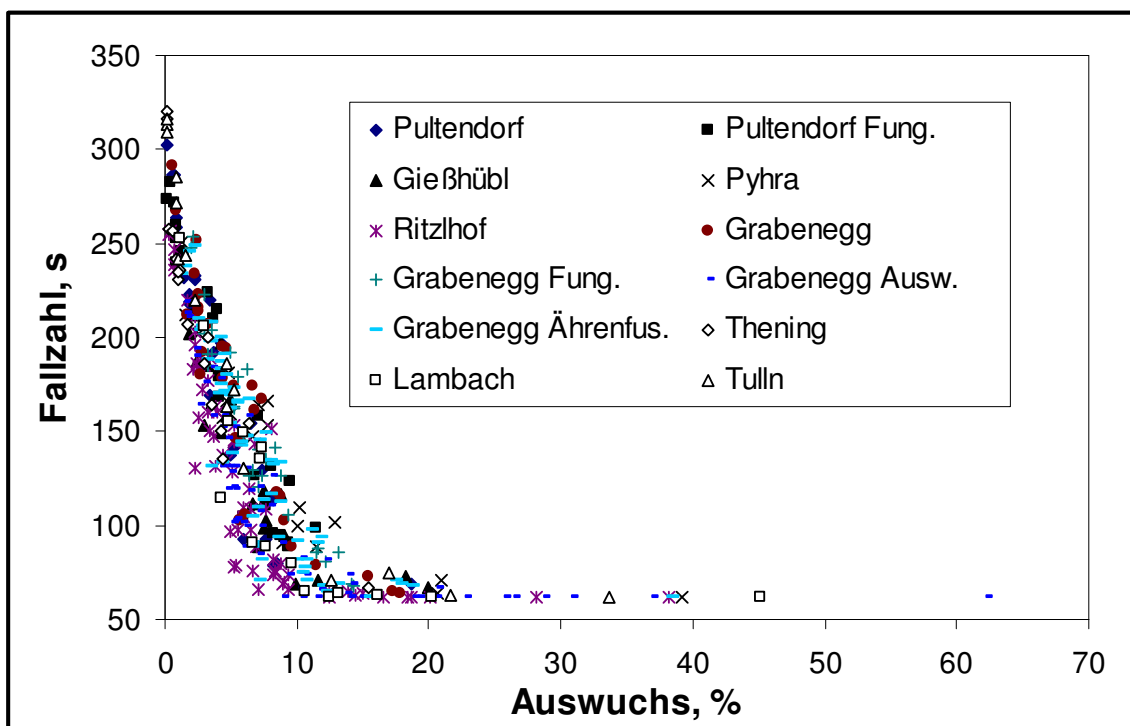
350
300
250
200
150
100
50
Fallzahl, s
0
10
20
30
40
50
60
70
Auswuchs, %

Pultendorf
Pultendorf Fung.
Gießhübl
Pyhra
Ritzlhof
Grabenegg
Grabenegg Fung.
Grabenegg Ausw.
Grabenegg Ährenfus.
Thening
Lambach
Tulln